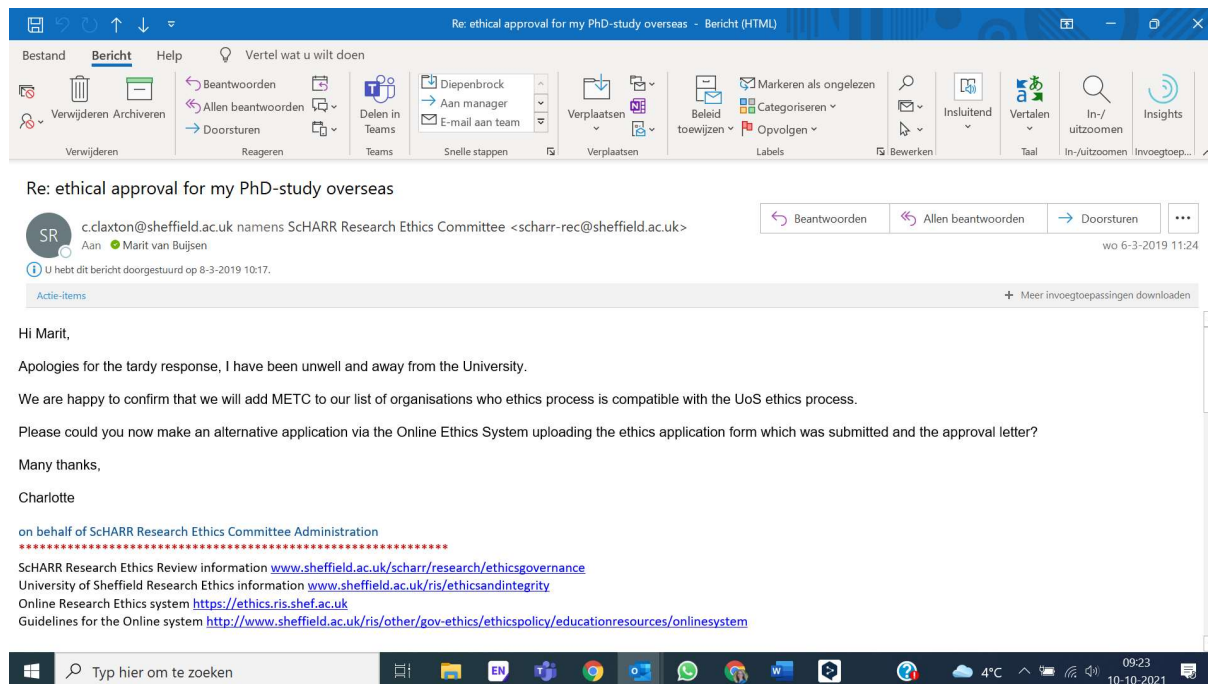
Re: ethical approval for my PhD-study overseas - Bericht (HTML)

Bestand Bericht Help Vertel wat u wilt doen

Verwijderen Archiveren
Verwijderen

Beantwoorden
Allen beantwoorden
Doorsturen
Reageren

Delen in Teams
Teams

Diepenbrock
Aan manager
E-mail aan team
Snelle stappen

Verplaatsen
Verplaatsen

Beleid toewijzen
Markeren als ongelezen
Categoriseren
Opvolgen
Labels

Bewerken

Insluitend

Vertalen
Taal

In-/uitzoomen
In-/uitzoomen

Insights
Invoegtoep...

Re: ethical approval for my PhD-study overseas

SR

c.claxton@sheffield.ac.uk namens ScHARR Research Ethics Committee <scharr-rec@sheffield.ac.uk>
Aan Marit van Buijsen

Beantwoorden Allen beantwoorden Doorsturen ...

wo 6-3-2019 11:24

U hebt dit bericht doorgestuurd op 8-3-2019 10:17.

Actie-items

+ Meer invoegtoepassingen downloaden

Hi Marit,

Apologies for the tardy response, I have been unwell and away from the University.

We are happy to confirm that we will add METC to our list of organisations who ethics process is compatible with the UoS ethics process.

Please could you now make an alternative application via the Online Ethics System uploading the ethics application form which was submitted and the approval letter?

Many thanks,

Charlotte

on behalf of ScHARR Research Ethics Committee Administration
**************************************************************

ScHARR Research Ethics Review information www.sheffield.ac.uk/scharr/research/ethicsgovernance
University of Sheffield Research Ethics information www.sheffield.ac.uk/ris/ethicsandintegrity
Online Research Ethics system https://ethics.ris.shef.ac.uk
Guidelines for the Online system http://www.sheffield.ac.uk/ris/other/gov-ethics/ethicspolicy/educationresources/onlinesystem

Typ hier om te zoeken

EN

4°C

09:23
10-10-2021